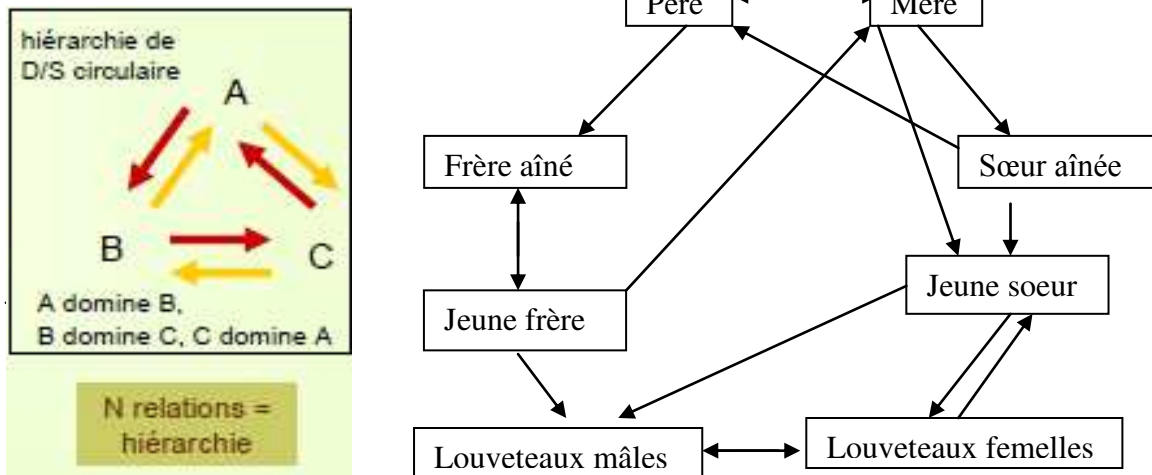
hiérarchie de D/S circulaire

A

B

C

A domine B, B domine C, C domine A

N relations = hiérarchie

Père

Mère

Frère aîné

Sœur aînée

Jeune frère

Jeune soeur

Louveteaux mâles

Louveteaux femelles